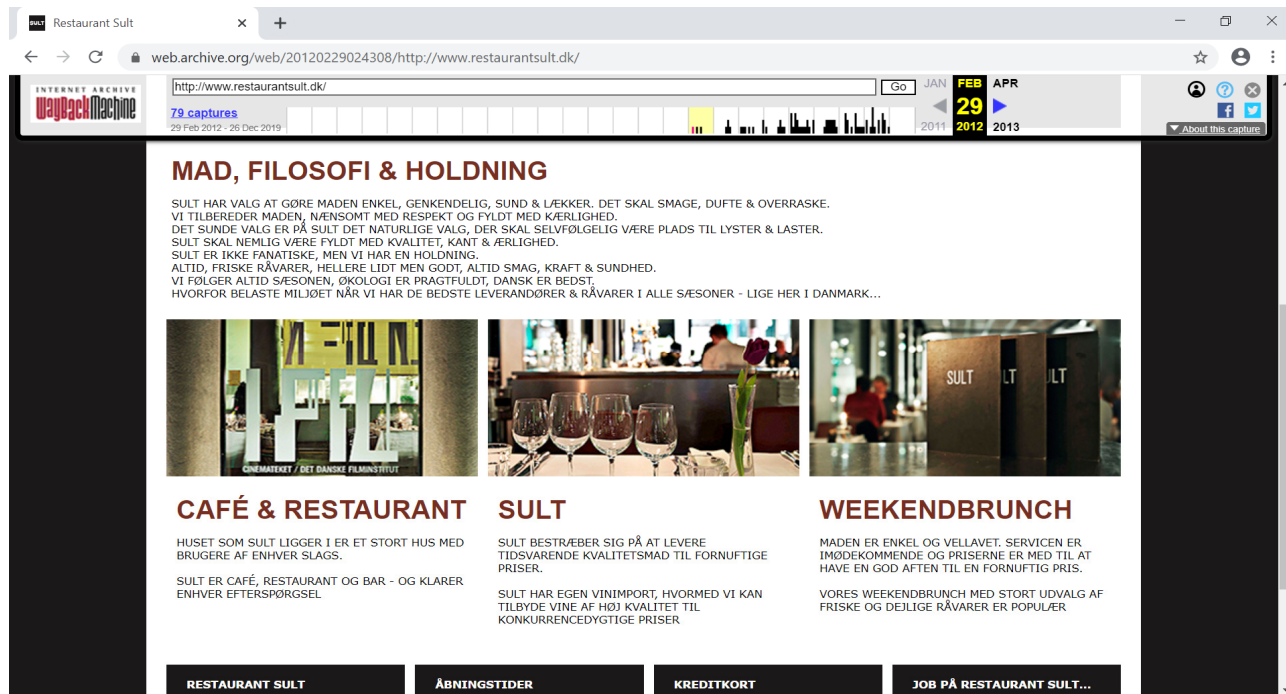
SULT Restaurant Sult

web.archive.org/web/20120229024308/http://www.restaurantsult.dk/

INTERNET ARCHIVE
WayBackMachine

http://www.restaurantsult.dk/ Go

79 captures
29 Feb 2012 - 26 Dec 2019

JAN FEB APR
29
2011 2012 2013

About this capture

MAD, FILOSOFI & HOLDNING

SULT HAR VALG AT GØRE MADEN ENKEL, GENKENDELIG, SUND & LÆKKER. DET SKAL SMAGE, DUFTE & OVERRASKE.
VI TILBEREDER MADEN, NÆNSOMT MED RESPEKT OG FYLDT MED KÆRLIGHED.
DET SUNDE VALG ER PÅ SULT DET NATURLIGE VALG, DER SKAL SELVFØLGELIG VÆRE PLADS TIL LYSTER & LASTER.
SULT SKAL NEMLIG VÆRE FYLDT MED KVALITET, KANT & ÆRLIGHED.
SULT ER IKKE FANATISKE, MEN VI HAR EN HOLDNING.
ALTID, FRISKE RÅVARER, HELLERE LIDT MEN GODT, ALTID SMAG, KRAFT & SUNDHED.
VI FØLGER ALTID SÆSONEN, ØKOLOGI ER PRAGTFULDT, DANSK ER BEDST.
HVORFOR BELASTE MILJØET NÅR VI HAR DE BEDSTE LEVERANDØRER & RÅVARER I ALLE SÆSONER - LIGE HER I DANMARK...

CINEMATEKET / DET DANSKE FILMINSTITUT

SULT SULT SULT

CAFÉ & RESTAURANT

HUSET SOM SULT LIGGER I ER ET STORT HUS MED BRUGERE AF ENHVER SLAGS.

SULT ER CAFÉ, RESTAURANT OG BAR - OG KLARER ENHVER EFTERSPØRGSEL

SULT

SULT BESTRÆBER SIG PÅ AT LEVERE TIDSVARENDE KVALITETSMAD TIL FORNUFTIGE PRISER.

SULT HAR EGEN VINIMPORT, HVORMED VI KAN TILBYDE VINE AF HØJ KVALITET TIL KONKURRENCEDYGTIGE PRISER

WEEKENDBRUNCH

MADEN ER ENKEL OG VELLAVET. SERVICEN ER IMØDEKOMMENDE OG PRISERNE ER MED TIL AT HAVE EN GOD AFTEN TIL EN FORNUFTIG PRIS.

VORES WEEKENDBRUNCH MED STORT UDVALG AF FRISKE OG DEJLIGE RÅVARER ER POPULÆR

RESTAURANT SULT

ÅBNINGSTIDER

KREDITKORT

JOB PÅ RESTAURANT SULT...